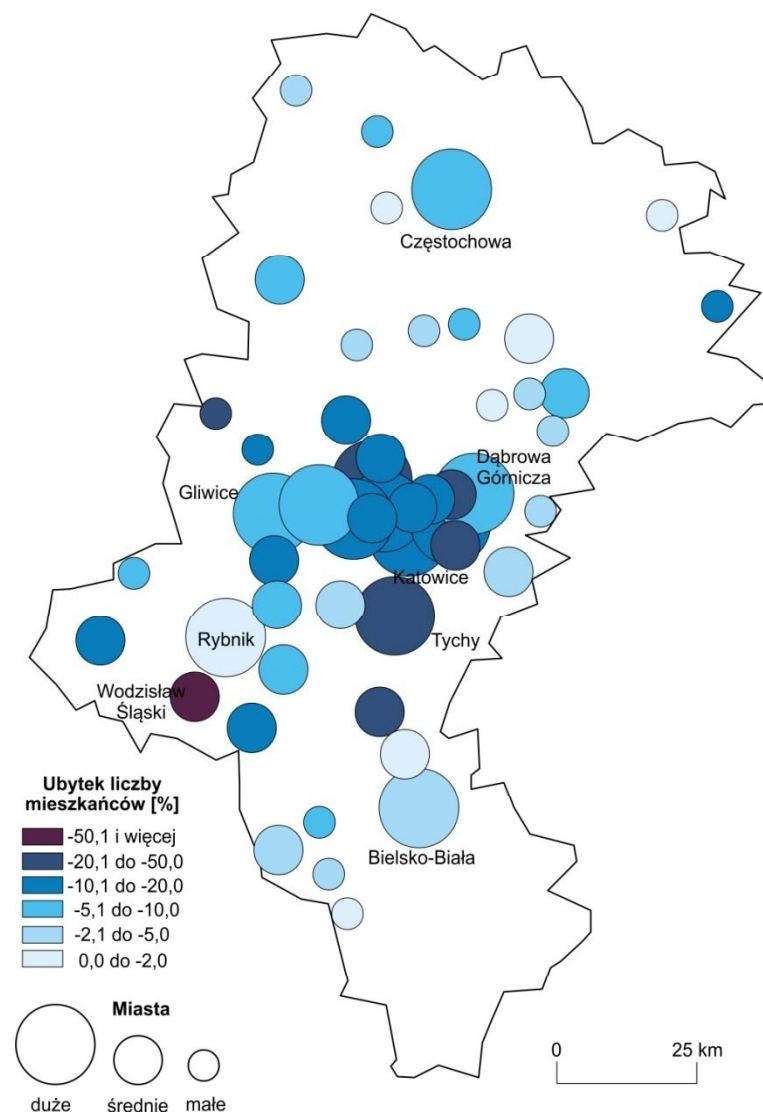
Częstochowa

Dąbrowa Górnicza

Gliwice

Katowice

Rybnik

Tychy

Wodzisław Śląski

Bielsko-Biała

Ubytek liczby mieszkańców [%]

-50,1 i więcej
-20,1 do -50,0
-10,1 do -20,0
-5,1 do -10,0
-2,1 do -5,0
0,0 do -2,0

Miasta

duże średnie małe

0 25 km